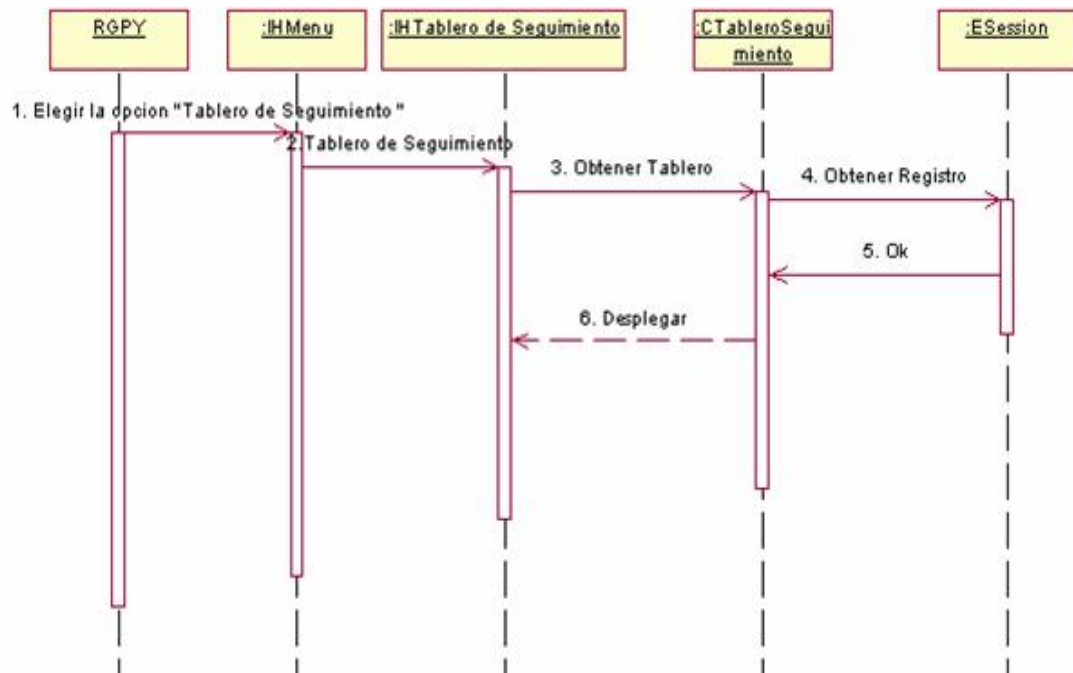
RGPY

:IHMenu

:IHTablero de Seguimiento

:CTableroSeguimiento

:ESession

1. Elegir la opcion "Tablero de Seguimiento "

2.Tablero de Seguimiento

3. Obtener Tablero

4. Obtener Registro

5. Ok

6. Desplegar